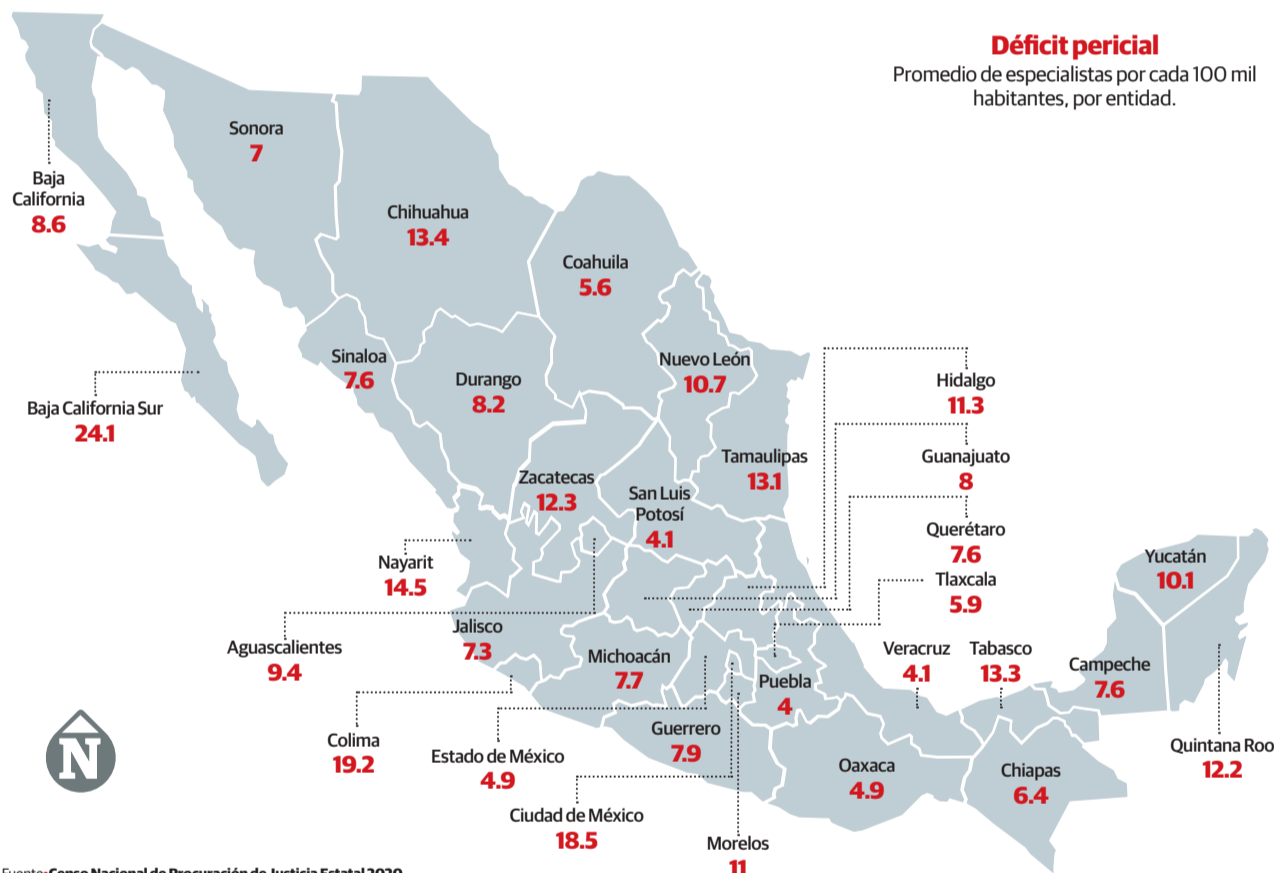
Déficit pericial
Promedio de especialistas por cada 100 mil habitantes, por entidad.

Baja California
8.6

Sonora
7

Chihuahua
13.4

Coahuila
5.6

Baja California Sur
24.1

Sinaloa
7.6

Durango
8.2

Nuevo León
10.7

Hidalgo
11.3

Guanajuato
8

Tamaulipas
13.1

Zacatecas
12.3

San Luis Potosí
4.1

Querétaro
7.6

Nayarit
14.5

Tlaxcala
5.9

Yucatán
10.1

Aguascalientes
9.4

Jalisco
7.3

Michoacán
7.7

Veracruz
4.1

Tabasco
13.3

Campeche
7.6

Puebla
4

Colima
19.2

Estado de México
4.9

Guerrero
7.9

Oaxaca
4.9

Chiapas
6.4

Quintana Roo
12.2

Ciudad de México
18.5

Morelos
11

N

Fuente: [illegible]